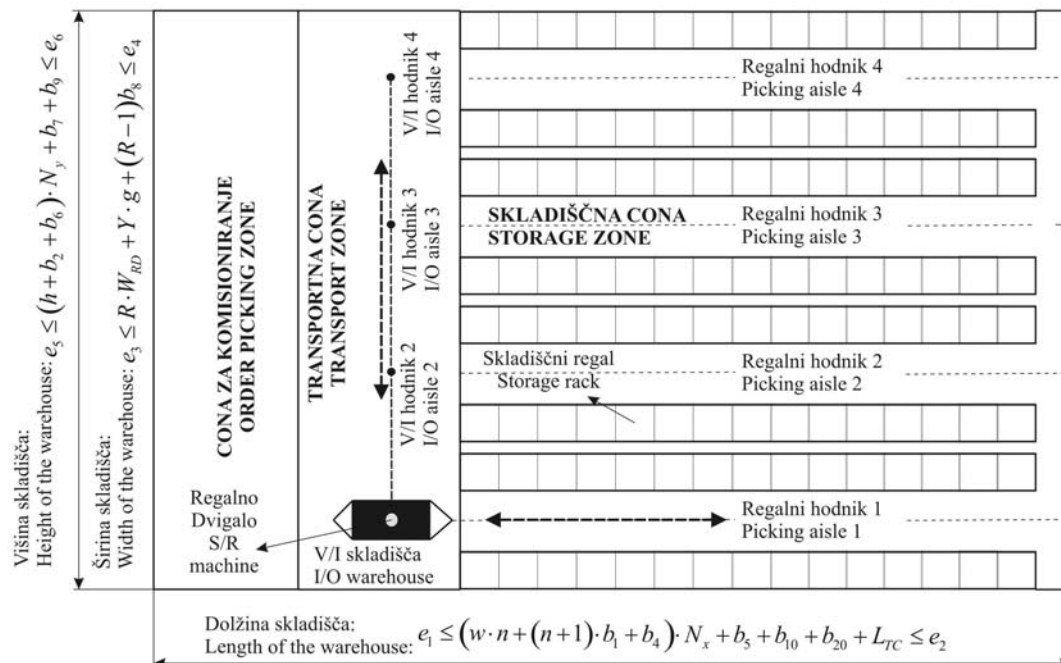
Višina skladišča:
Height of the warehouse: $e_5 \leq (h + b_2 + b_6) \cdot N_y + b_7 + b_9 \leq e_6$

Širina skladišča:
Width of the warehouse: $e_3 \leq R \cdot W_{RD} + Y \cdot g + (R-1) b_8 \leq e_4$

CONA ZA KOMISIONIRANJE
ORDER PICKING ZONE

TRANSPORTNA CONA
TRANSPORT ZONE

V/I hodnik 4
I/O aisle 4

V/I hodnik 3
I/O aisle 3

V/I hodnik 2
I/O aisle 2

Regalni hodnik 4
Picking aisle 4

SKLADIŠČNA CONA
STORAGE ZONE

Regalni hodnik 3
Picking aisle 3

Skladiščni regal
Storage rack

Regalni hodnik 2
Picking aisle 2

Regalno
Dvigalo
S/R
machine

V/I skladišča
I/O warehouse

Regalni hodnik 1
Picking aisle 1

Dolžina skladišča:
Length of the warehouse: $e_1 \leq (w \cdot n + (n+1) \cdot b_1 + b_4) \cdot N_x + b_5 + b_{10} + b_{20} + L_{TC} \leq e_2$